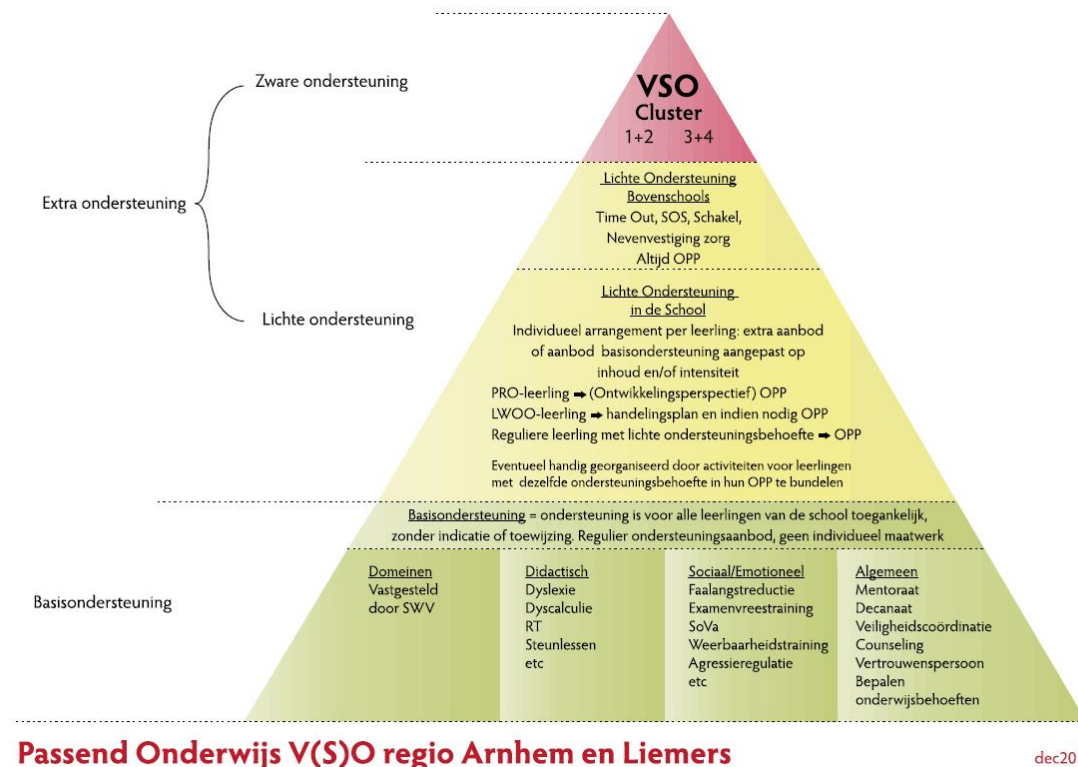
Zware ondersteuning

Extra ondersteuning

Lichte ondersteuning

Basisondersteuning

VSO
Cluster
1+2 3+4

Lichte Ondersteuning
Bovenschools
Time Out, SOS, Schakel, Nevenvestiging zorg
Altijd OPP

Lichte Ondersteuning
in de School
Individueel arrangement per leerling: extra aanbod of aanbod basisondersteuning aangepast op inhoud en/of intensiteit
PRO-leerling ➡ (Ontwikkelingsperspectief) OPP
LWOO-leerling ➡ handelingsplan en indien nodig OPP
Reguliere leerling met lichte ondersteuningsbehoefte ➡ OPP

Eventueel handig georganiseerd door activiteiten voor leerlingen met dezelfde ondersteuningsbehoefte in hun OPP te bundelen

Basisondersteuning = ondersteuning is voor alle leerlingen van de school toegankelijk, zonder indicatie of toewijzing. Regulier ondersteuningsaanbod, geen individueel maatwerk

| Domeinen | Didactisch | Sociaal/Emotioneel | Algemeen |
|---|---|---|---|
| Vastgesteld door SWV | Dyslexie | Faalangstreductie | Mentoraat |
| | Dyscalculie | Examenvreestraining | Decanaat |
| | RT | SoVa | Veiligheidscoördinatie |
| | Steunlessen | Weerbaarheidstraining | Counseling |
| | etc | Agressieregulatie | Vertrouwenspersoon |
| | | etc | Bepalen onderwijsbehoeften |

Passend Onderwijs V(S)O regio Arnhem en Liemers

dec20